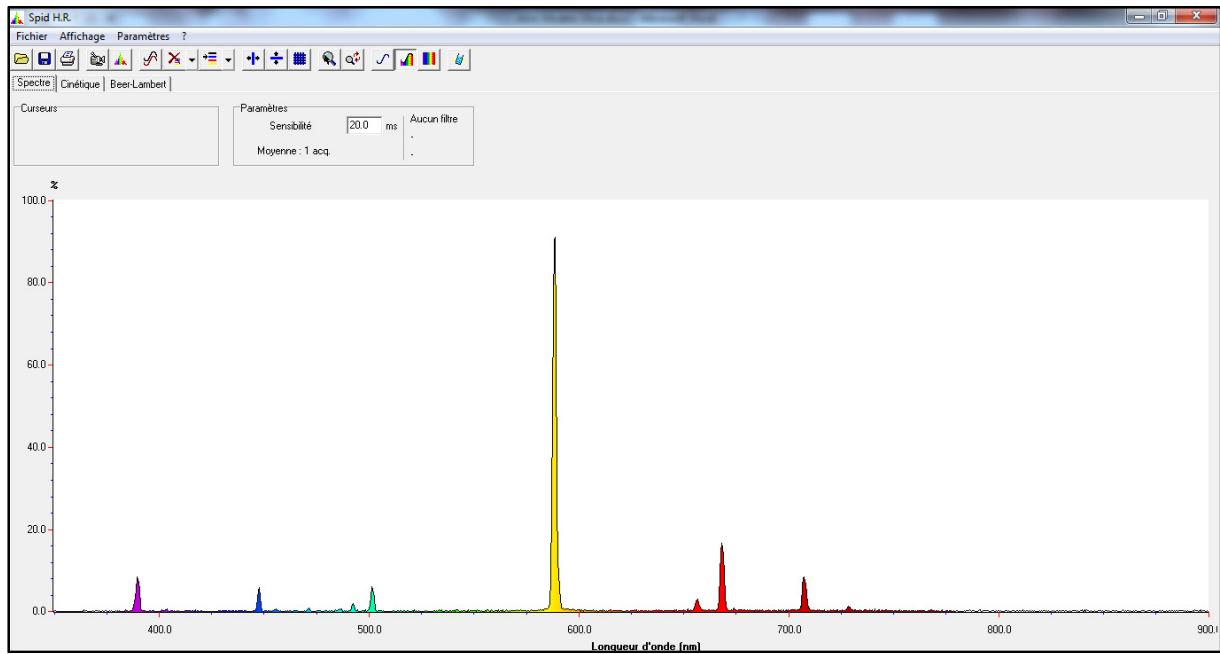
Spid H.R.

Fichier Affichage Paramètres ?

Spectre Cinétique Beer-Lambert

Curseurs

Paramètres
Sensibilité 20.0 ms
Moyenne : 1 acq.

Aucun filtre
.
.

%

100.0
80.0
60.0
40.0
20.0
0.0

400.0 500.0 600.0 700.0 800.0 900.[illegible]

Longueur d'onde (nm)